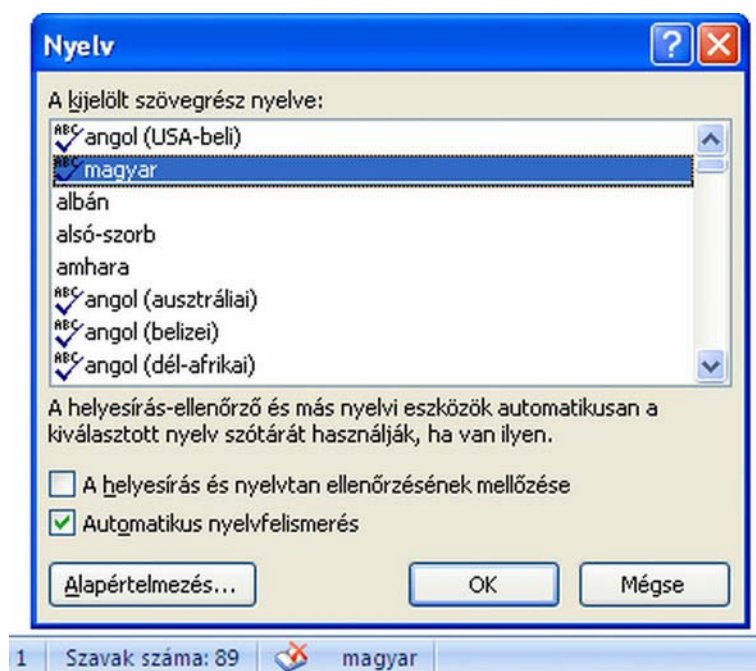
Nyelv

A kijelölt szövegrész nyelve:

ABC angol (USA-beli)
ABC magyar
albán
alsó-szorb
amhara
ABC angol (ausztráliai)
ABC angol (belizei)
ABC angol (dél-afrikai)

A helyesírás-ellenőrző és más nyelvi eszközök automatikusan a kiválasztott nyelv szótárát használják, ha van ilyen.

A helyesírás és nyelvtan ellenőrzésének mellőzése
Automatikus nyelvfelismerés

Alapértelmezés... OK Mégse

1 Szavak száma: 89 magyar